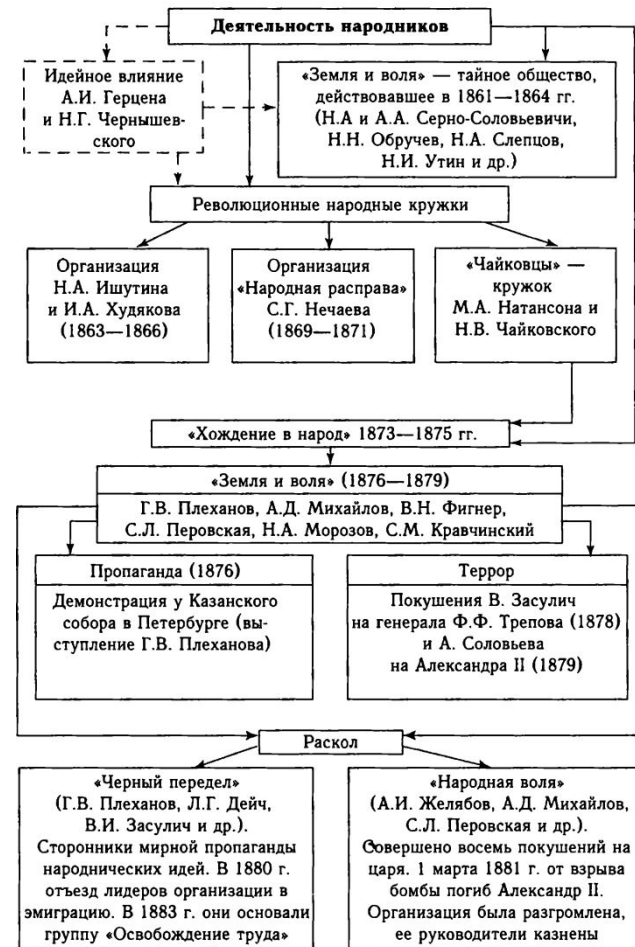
Деятельность народников

Идейное влияние А.И. Герцена и Н.Г. Чернышевского

«Земля и воля» — тайное общество, действовавшее в 1861—1864 гг. (Н.А и А.А. Серно-Соловьевичи, Н.Н. Обручев, Н.А. Слепцов, Н.И. Утин и др.)

Революционные народные кружки

Организация Н.А. Ишутина и И.А. Худякова (1863—1866)

Организация «Народная расправа» С.Г. Нечаева (1869—1871)

«Чайковцы» — кружок М.А. Натансона и Н.В. Чайковского

«Хождение в народ» 1873—1875 гг.

«Земля и воля» (1876—1879)

Г.В. Плеханов, А.Д. Михайлов, В.Н. Фигнер, С.Л. Перовская, Н.А. Морозов, С.М. Кравчинский

Пропаганда (1876)

Демонстрация у Казанского собора в Петербурге (выступление Г.В. Плеханова)

Террор

Покушения В. Засулич на генерала Ф.Ф. Трепова (1878) и А. Соловьева на Александра II (1879)

Раскол

«Черный передел» (Г.В. Плеханов, Л.Г. Дейч, В.И. Засулич и др.). Сторонники мирной пропаганды народнических идей. В 1880 г. отъезд лидеров организации в эмиграцию. В 1883 г. они основали группу «Освобождение труда»

«Народная воля» (А.И. Желябов, А.Д. Михайлов, С.Л. Перовская и др.). Совершено восемь покушений на царя. 1 марта 1881 г. от взрыва бомбы погиб Александр II. Организация была разгромлена, ее руководители казнены